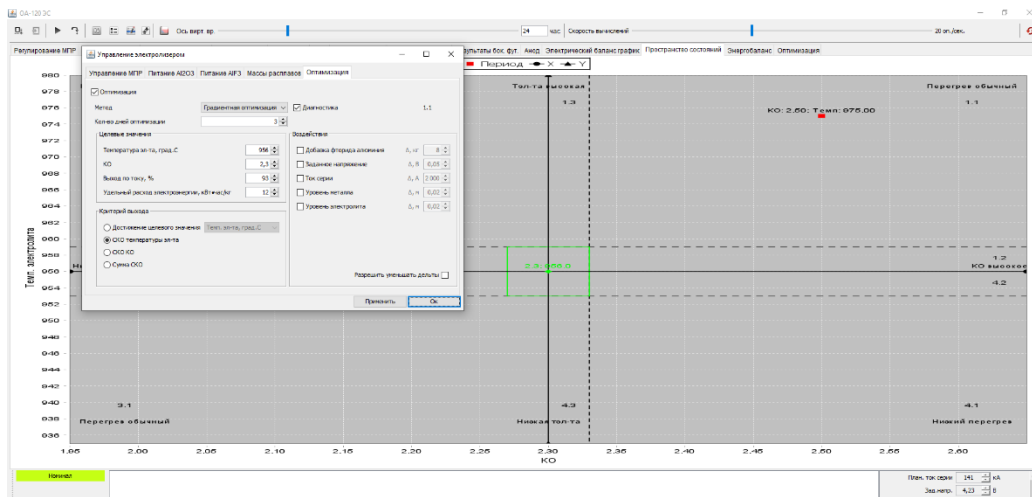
OA-120 ЭС

Ось вирт. вр. 24 час Скорость вычислений 20 оп./сек.

Регулирование МПР | Результаты бок. фут. | Анод | Электрический баланс график | Пространство состояний | Энергобаланс | Оптимизация

Управление электролизером

Управление МПР | Питание Al2O3 | Питание AlF3 | Массы расплавов | Оптимизация

☑ Оптимизация

Метод: Градиентная оптимизация ☑ Диагностика 1.1

Кол-во дней оптимизации 3

Целевые значения
Температура эл-та, град.С 956
КО 2,3
Выход по току, % 93
Удельный расход электроэнергии, кВтчас/кг 12

Критерий выхода
○ Достижение целевого значения Темп. электролита, град.С
◉ СКО температуры эл-та
○ СКО КО
○ Сумма СКО

Воздействия
☐ Добавка фторида алюминия Δ, кг 8
☐ Заданное напряжение Δ, В 0,03
☐ Ток серии Δ, А 2 000
☐ Уровень металла Δ, м 0,02
☐ Уровень электролита Δ, м 0,02

Разрешить уменьшать дельты ☐

Применить | Ок

Период X Y

Тол-та высокая 1.3
Перегрев обычный 1.1
КО: 2.50; Темп: 975.00
1.2 КО высокое
4.2
2.3: 956.0
3.1
Перегрев обычный
4.3 Низкая тол-та
4.1 Низкий перегрев

Темп. электролита
980 978 976 974 972 970 968 966 964 962 960 958 956 954 952 950 948 946 944 942 940 938 936
КО
1.95 2.00 2.05 2.10 2.15 2.20 2.25 2.30 2.35 2.40 2.45 2.50 2.55 2.60

Номинал

План. ток серии 141 кА
Зад.напр. 4,23 В